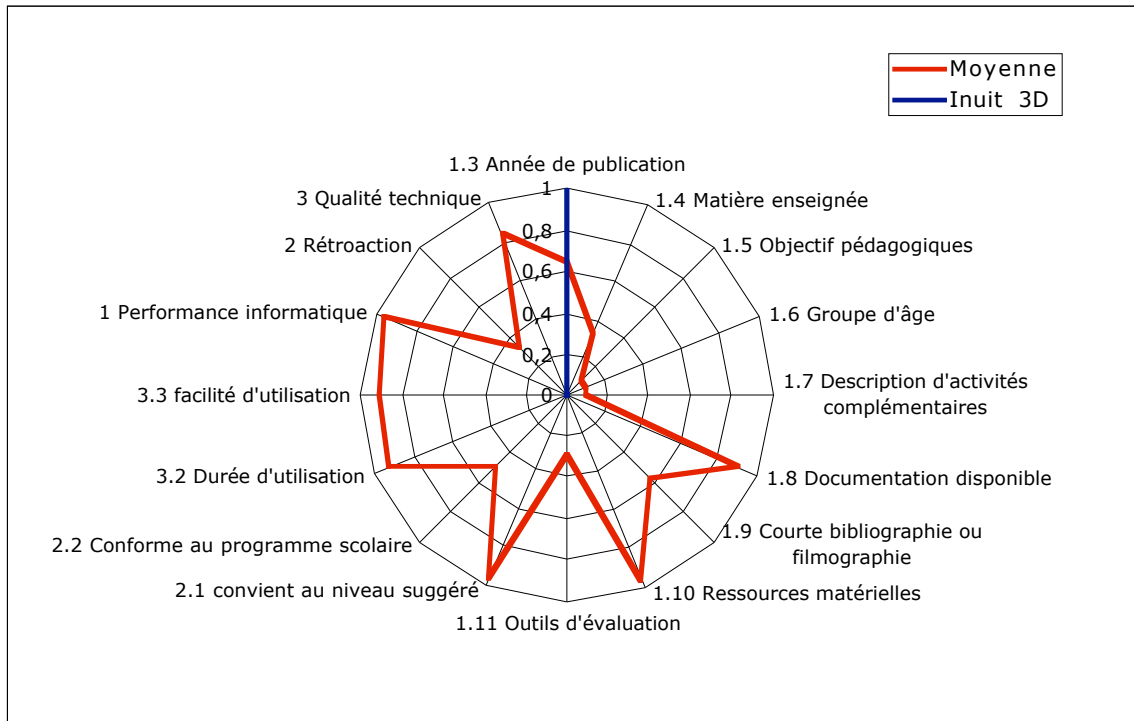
Moyenne
Inuit 3D

1.3 Année de publication
1
0,8
0,6
0,4
0,2
0
1.4 Matière enseignée
1.5 Objectif pédagogiques
1.6 Groupe d'âge
1.7 Description d'activités complémentaires
1.8 Documentation disponible
1.9 Courte bibliographie ou filmographie
1.10 Ressources matérielles
1.11 Outils d'évaluation
2.1 convient au niveau suggéré
2.2 Conforme au programme scolaire
3.2 Durée d'utilisation
3.3 facilité d'utilisation
1 Performance informatique
2 Rétroaction
3 Qualité technique